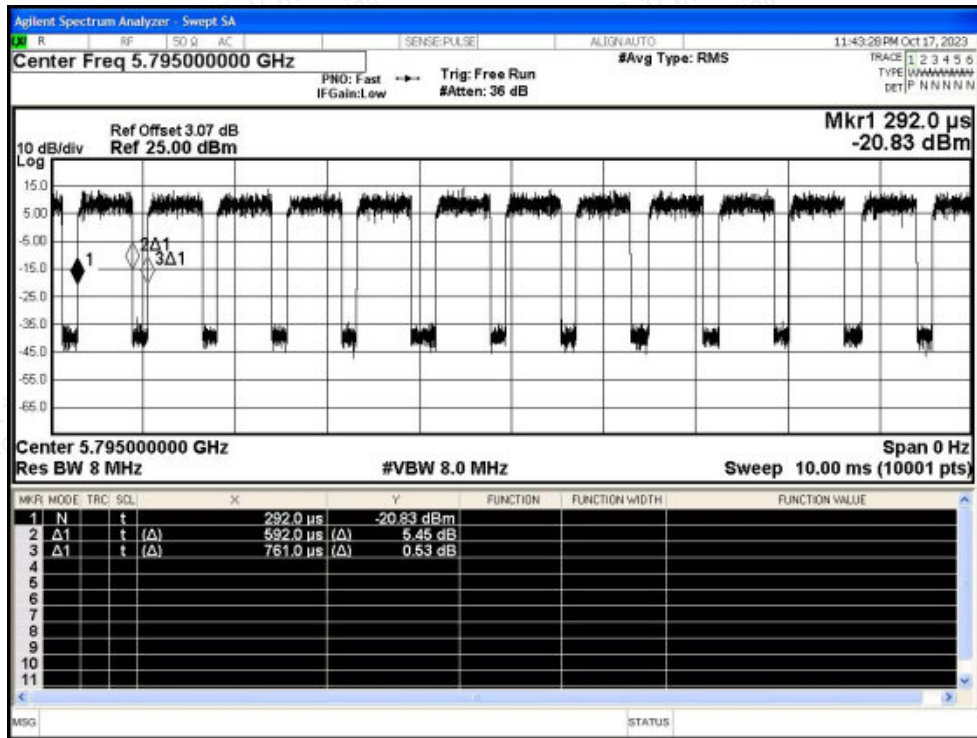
Agilent Spectrum Analyzer - Swept SA

LXI R RF 50 Ω AC SENSE:PULSE ALIGN AUTO 11:43:28 PM Oct 17, 2023

Center Freq 5.795000000 GHz

PNO: Fast IFGain:Low Trig: Free Run #Atten: 36 dB #Avg Type: RMS

TRACE 1 2 3 4 5 6
TYPE WWWWWW
DET P N N N N N

Ref Offset 3.07 dB
10 dB/div Ref 25.00 dBm
Log

Mkr1 292.0 μs
-20.83 dBm

15.0
5.00
-5.00
-15.0
-25.0
-35.0
-45.0
-55.0
-65.0

1
2Δ1
3Δ1

Center 5.795000000 GHz
Res BW 8 MHz
#VBW 8.0 MHz
Span 0 Hz
Sweep 10.00 ms (10001 pts)

| MKR | MODE | TRC | SCL | X | | Y | FUNCTION | FUNCTION WIDTH | FUNCTION VALUE |
|---|---|---|---|---|---|---|---|---|---|
| 1 | N | | t | 292.0 μs | | -20.83 dBm | | | |
| 2 | Δ1 | | t | (Δ) 592.0 μs | (Δ) | 5.45 dB | | | |
| 3 | Δ1 | | t | (Δ) 761.0 μs | (Δ) | 0.53 dB | | | |
| 4 | | | | | | | | | |
| 5 | | | | | | | | | |
| 6 | | | | | | | | | |
| 7 | | | | | | | | | |
| 8 | | | | | | | | | |
| 9 | | | | | | | | | |
| 10 | | | | | | | | | |
| 11 | | | | | | | | | |

MSG STATUS